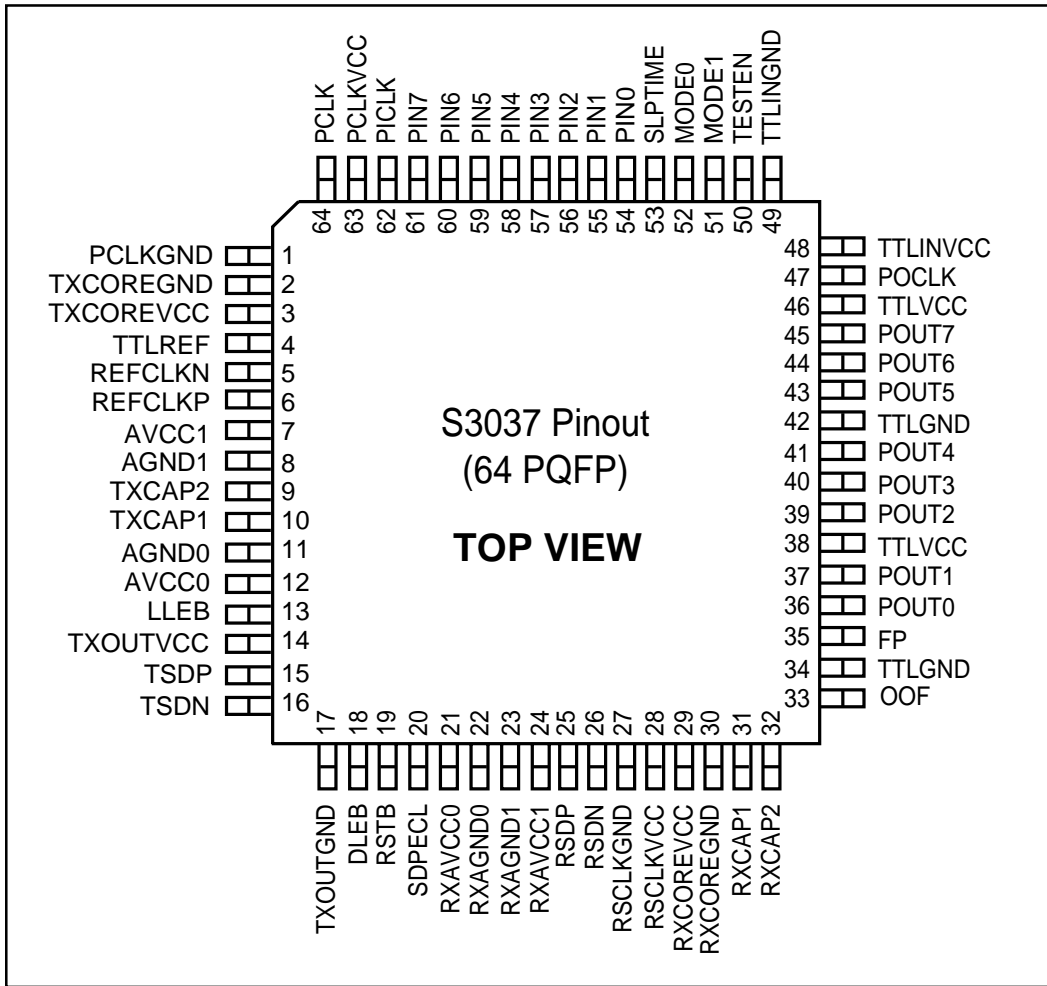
PCLK
PCLKVCC
PICLK
PIN7
PIN6
PIN5
PIN4
PIN3
PIN2
PIN1
PIN0
SLPTIME
MODE0
MODE1
TESTEN
TTLINGND

64 63 62 61 60 59 58 57 56 55 54 53 52 51 50 49

PCLKGND 1
TXCOREGND 2
TXCOREVCC 3
TTLREF 4
REFCLKN 5
REFCLKP 6
AVCC1 7
AGND1 8
TXCAP2 9
TXCAP1 10
AGND0 11
AVCC0 12
LLEB 13
TXOUTVCC 14
TSDP 15
TSDN 16

S3037 Pinout
(64 PQFP)

**TOP VIEW**

48 TTLINVCC
47 POCLK
46 TTLVCC
45 POUT7
44 POUT6
43 POUT5
42 TTLGND
41 POUT4
40 POUT3
39 POUT2
38 TTLVCC
37 POUT1
36 POUT0
35 FP
34 TTLGND
33 OOF

17 18 19 20 21 22 23 24 25 26 27 28 29 30 31 32

TXOUTGND
DLEB
RSTB
SDPECL
RXAVCC0
RXAGND0
RXAGND1
RXAVCC1
RSDP
RSDN
RSCLKGND
RSCLKVCC
RXCOREVCC
RXCOREGND
RXCAP1
RXCAP2